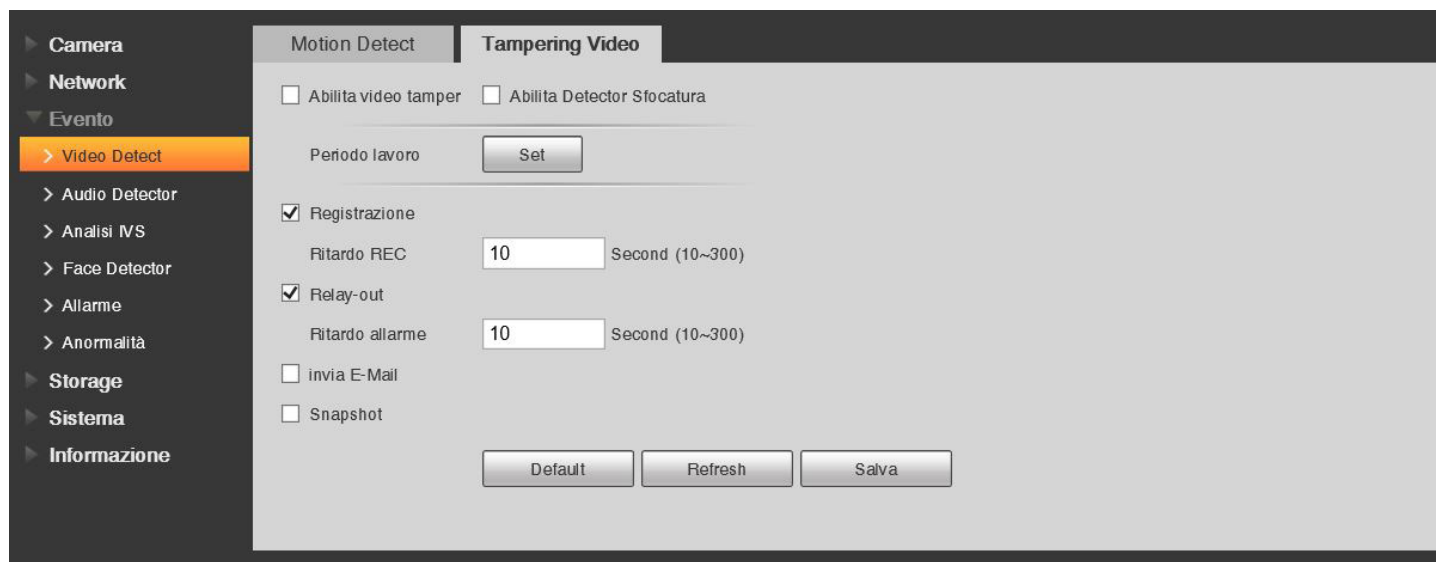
Camera
Network
Evento
> Video Detect
> Audio Detector
> Analisi IVS
> Face Detector
> Allarme
> Anormalità
Storage
Sistema
Informazione

Motion Detect
Tampering Video

Abilita video tamper
Abilita Detector Sfocatura

Periodo lavoro
Set

Registrazione
Ritardo REC 10 Second (10~300)
Relay-out
Ritardo allarme 10 Second (10~300)
invia E-Mail
Snapshot

Default
Refresh
Salva